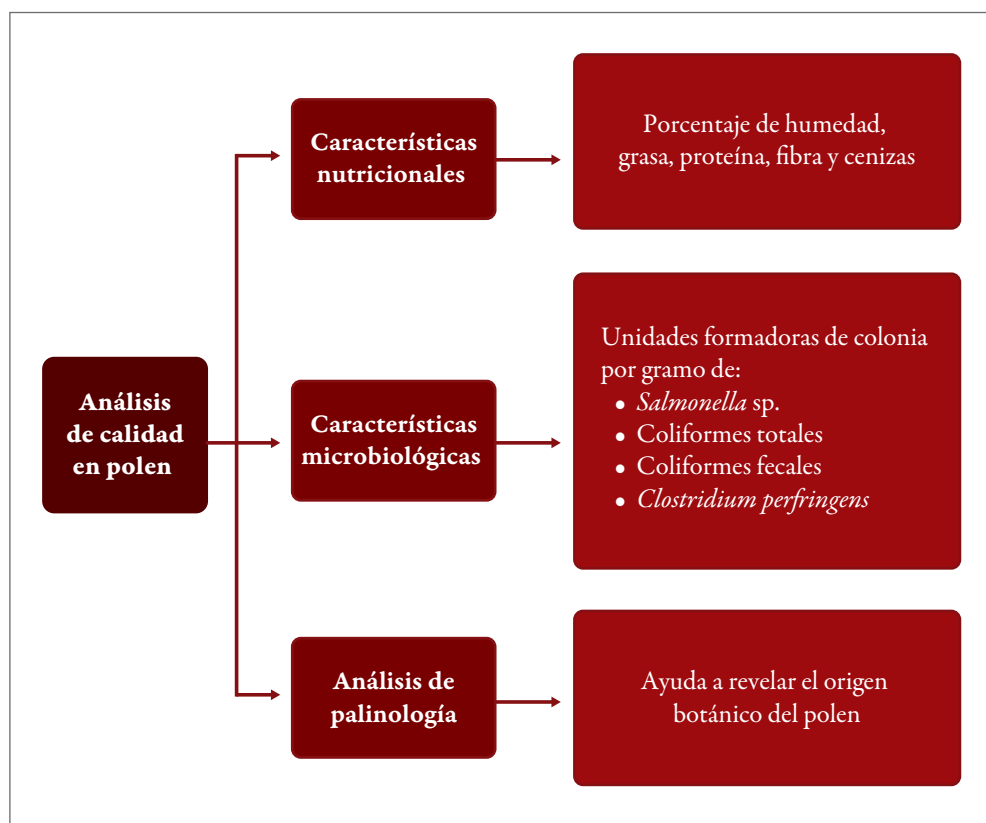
Análisis de calidad en polen

Características nutricionales

Porcentaje de humedad, grasa, proteína, fibra y cenizas

Características microbiológicas

Unidades formadoras de colonia por gramo de:
- *Salmonella* sp.
- Coliformes totales
- Coliformes fecales
- *Clostridium perfringens*

Análisis de palinología

Ayuda a revelar el origen botánico del polen